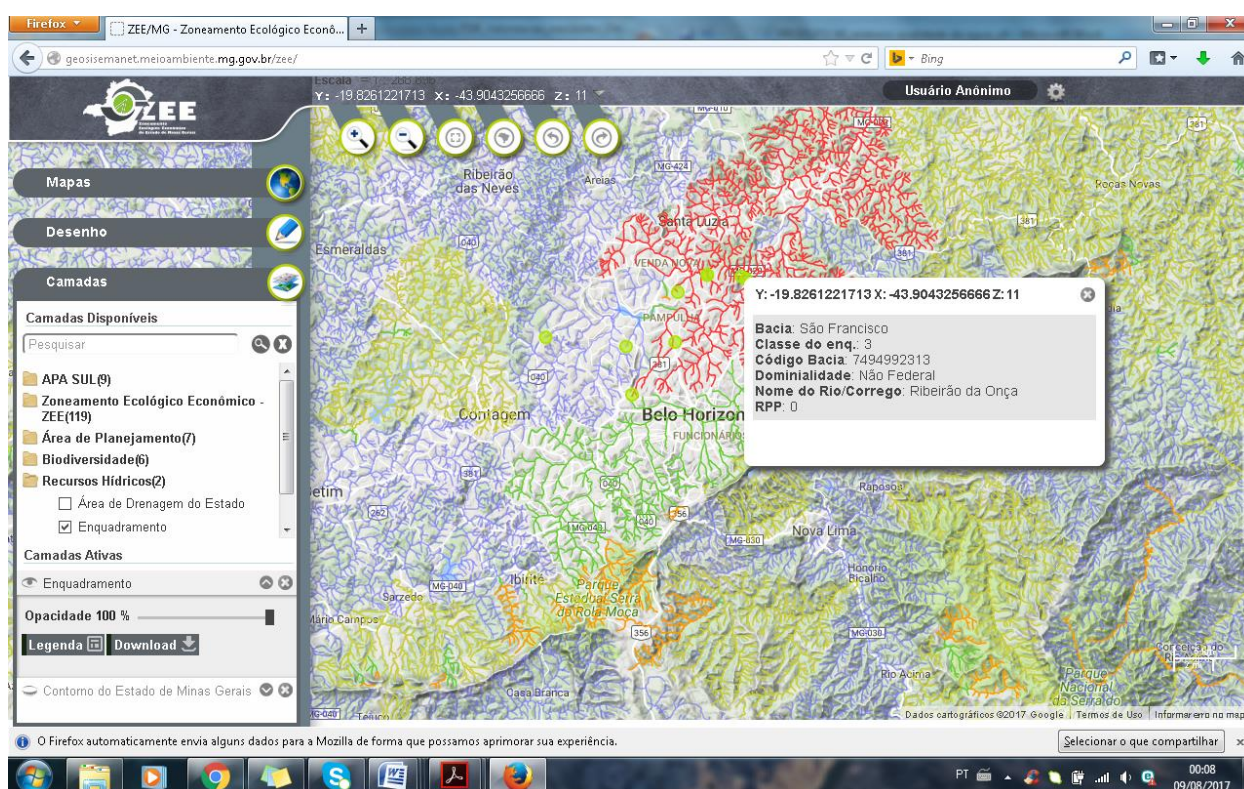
Firefox
ZEE/MG - Zoneamento Ecológico Econô...
geosisemanet.meioambiente.mg.gov.br/zee/
Bing
Escala
Y: -19.8261221713 X: -43.9043256666 Z: 11
Usuário Anônimo
ZEE
Mapas
Desenho
Camadas
Camadas Disponíveis
Pesquisar
APA SUL(9)
Zoneamento Ecológico Econômico - ZEE(119)
Área de Planejamento(7)
Biodiversidade(6)
Recursos Hídricos(2)
Área de Drenagem do Estado
Enquadramento
Camadas Ativas
Enquadramento
Opacidade 100 %
Legenda Download
Contorno do Estado de Minas Gerais
Ribeirão das Neves
Areias
MG-424
MG-010
Santa Luzia
Esmeraldas
040
VENDA NOVA
PAMPULHA
381
Roças Novas
Contagem
Belo Horizon
FUNCIONÁRIOS
etim
262
MG-040
356
040
MG-030
Nova Lima
Raposos
Honório Bicalho
Ibirité
Sarzedo
Mário Campos
Parque Estadual Serra do Rola Moça
356
MG-030
Rio Acima
Casa Branca
Parque Nacional da Serra do
Teixeira
Y: -19.8261221713 X: -43.9043256666 Z: 11
Bacia: São Francisco
Classe do enq.: 3
Código Bacia: 7494992313
Dominialidade: Não Federal
Nome do Rio/Corrego: Ribeirão da Onça
RPP: 0
Dados cartográficos ©2017 Google | Termos de Uso | Informar erro no mapa
O Firefox automaticamente envia alguns dados para a Mozilla de forma que possamos aprimorar sua experiência.
Selecionar o que compartilhar
PT
00:08
09/08/2017